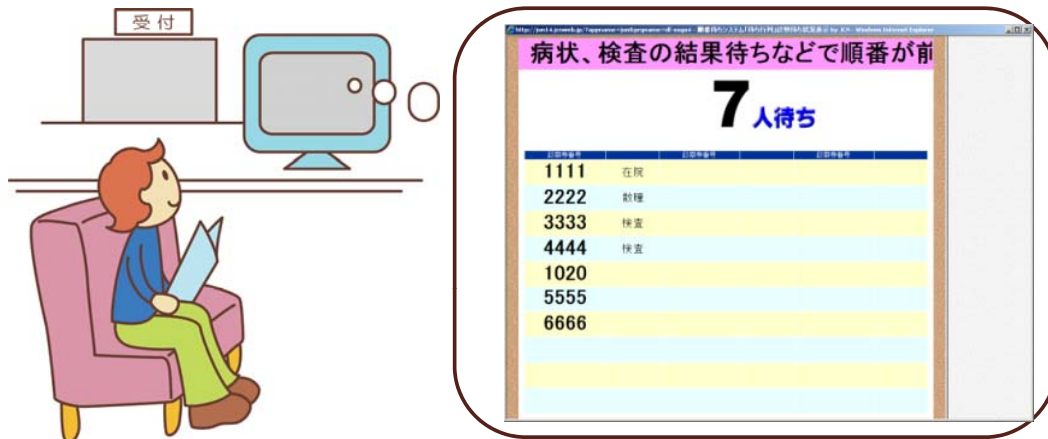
受付

http://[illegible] 順番待ちシステム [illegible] - Windows Internet Explorer

病状、検査の結果待ちなどで順番が前

7人待ち

| 診察券番号 | 診察券番号 | 診察券番号 |
|---|---|---|
| 1111 在院 | | |
| 2222 前種 | | |
| 3333 検査 | | |
| 4444 検査 | | |
| 1020 | | |
| 5555 | | |
| 6666 | | |